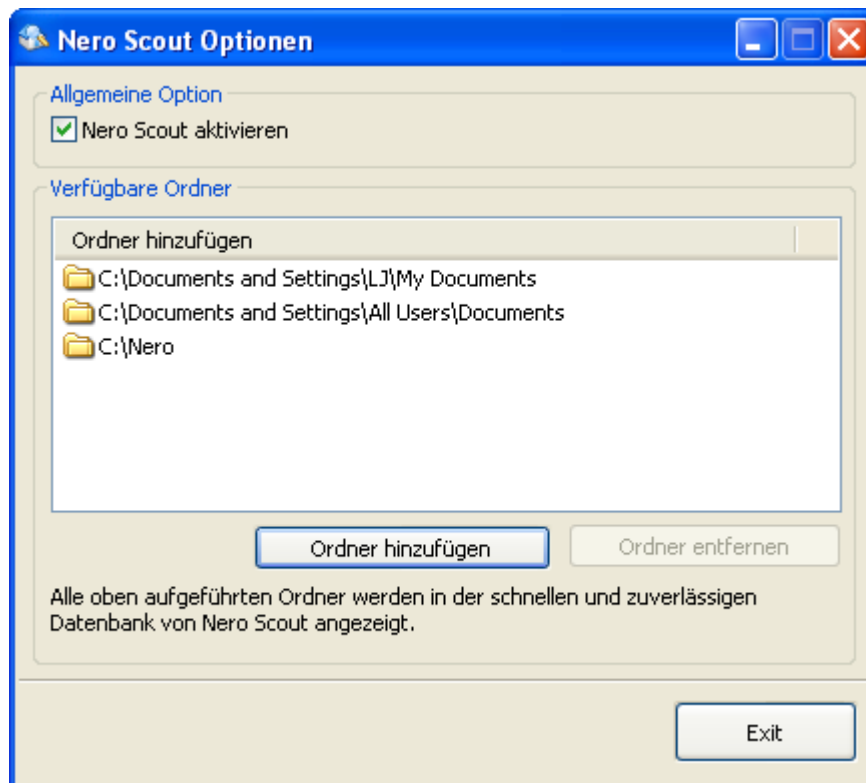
Nero Scout Optionen

Allgemeine Option

Nero Scout aktivieren

Verfügbare Ordner

Ordner hinzufügen

C:\Documents and Settings\LJ\My Documents

C:\Documents and Settings\All Users\Documents

C:\Nero

Ordner hinzufügen

Ordner entfernen

Alle oben aufgeführten Ordner werden in der schnellen und zuverlässigen Datenbank von Nero Scout angezeigt.

Exit